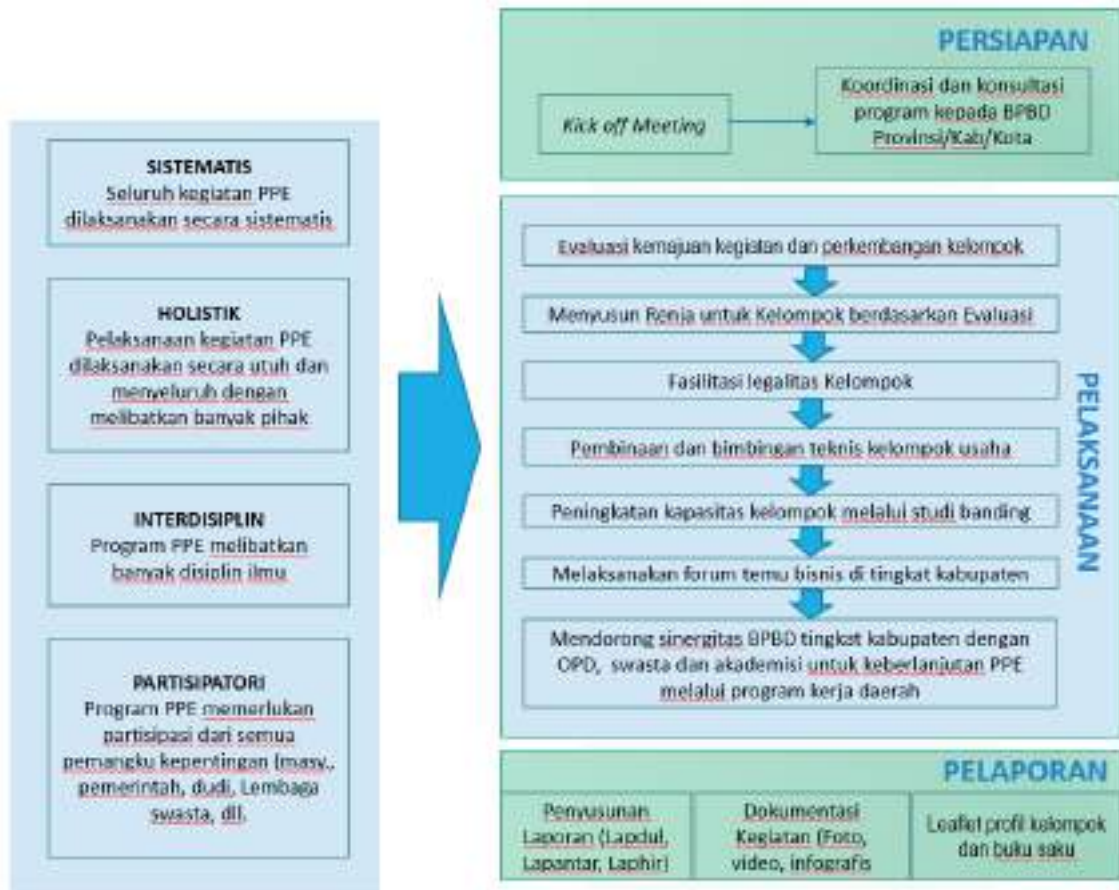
SISTEMATIS
Seluruh kegiatan PPE dilaksanakan secara sistematis

HOLISTIK
Pelaksanaan kegiatan PPE dilaksanakan secara utuh dan menyeluruh dengan melibatkan banyak pihak

INTERDISIPLIN
Program PPE melibatkan banyak disiplin ilmu

PARTISIPATORI
Program PPE memerlukan partisipasi dari semua pemangku kepentingan (masy., pemerintah, dudi, Lembaga swasta, dll.

PERSIAPAN

Kick off Meeting

Koordinasi dan konsultasi program kepada BPBD Provinsi/Kab/Kota

PELAKSANAAN

Evaluasi kemajuan kegiatan dan perkembangan kelompok

Menyusun Renja untuk Kelompok berdasarkan Evaluasi

Fasilitasi legalitas Kelompok

Pembinaan dan bimbingan teknis kelompok usaha

Peningkatan kapasitas kelompok melalui studi banding

Melaksanakan forum temu bisnis di tingkat kabupaten

Mendorong sinergitas BPBD tingkat kabupaten dengan OPD, swasta dan akademisi untuk keberlanjutan PPE melalui program kerja daerah

PELAPORAN

Penyusunan Laporan (Lapdul, Lapantar, Laphir)

Dokumentasi Kegiatan (Foto, video, infografis

Leaflet profil kelompok dan buku saku